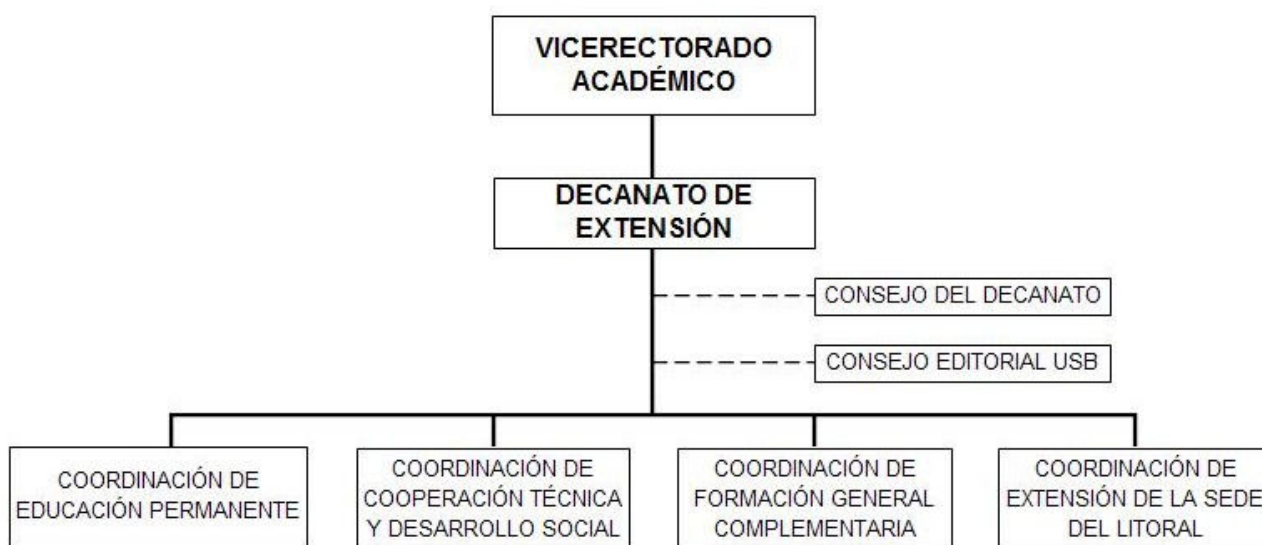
VICERECTORADO ACADÉMICO

DECANATO DE EXTENSIÓN

CONSEJO DEL DECANATO

CONSEJO EDITORIAL USB

COORDINACIÓN DE EDUCACIÓN PERMANENTE

COORDINACIÓN DE COOPERACIÓN TÉCNICA Y DESARROLLO SOCIAL

COORDINACIÓN DE FORMACIÓN GENERAL COMPLEMENTARIA

COORDINACIÓN DE EXTENSIÓN DE LA SEDE DEL LITORAL